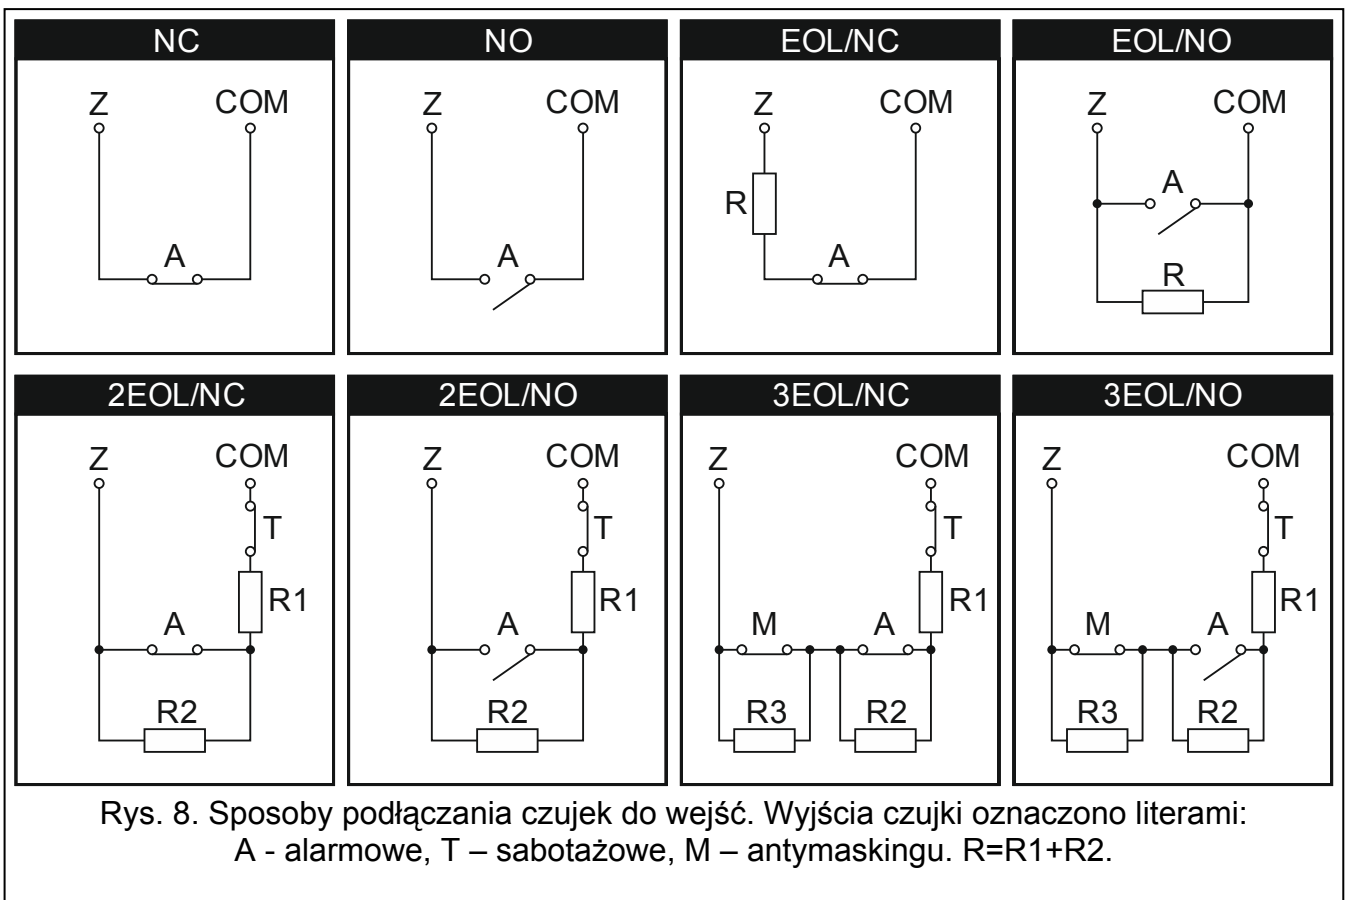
NC

Z COM

A

NO

Z COM

A

EOL/NC

Z COM

R

A

EOL/NO

Z COM

A

R

2EOL/NC

Z COM

T

R1

A

R2

2EOL/NO

Z COM

T

R1

A

R2

3EOL/NC

Z COM

T

R1

M A

R3 R2

3EOL/NO

Z COM

T

R1

M A

R3 R2

Rys. 8. Sposoby podłączania czujek do wejść. Wyjścia czujki oznaczono literami: A - alarmowe, T – sabotażowe, M – antymaskingu. R=R1+R2.